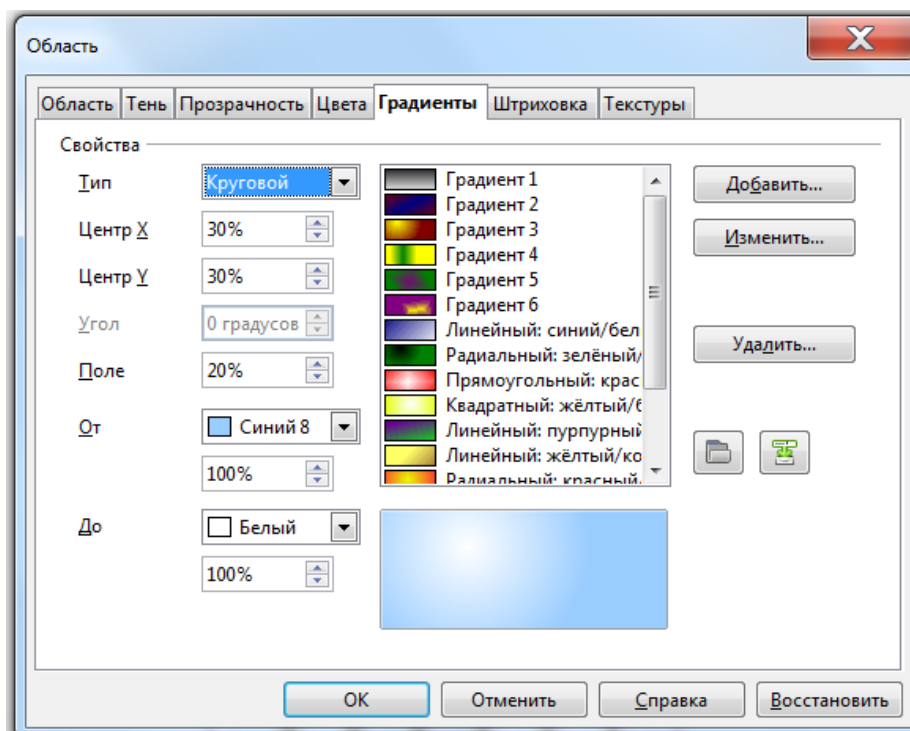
Область

Область | Тень | Прозрачность | Цвета | Градиенты | Штриховка | Текстуры

Свойства

Тип Круговой

Центр X 30%

Центр Y 30%

Угол 0 градусов

Поле 20%

От Синий 8

100%

До Белый

100%

Градиент 1
Градиент 2
Градиент 3
Градиент 4
Градиент 5
Градиент 6
Линейный: синий/бел
Радиальный: зелёный/
Прямоугольный: крас
Квадратный: жёлтый/б
Линейный: пурпурный
Линейный: жёлтый/ко
Радиальный: красный

Добавить...

Изменить...

Удалить...

OK | Отменить | Справка | Восстановить